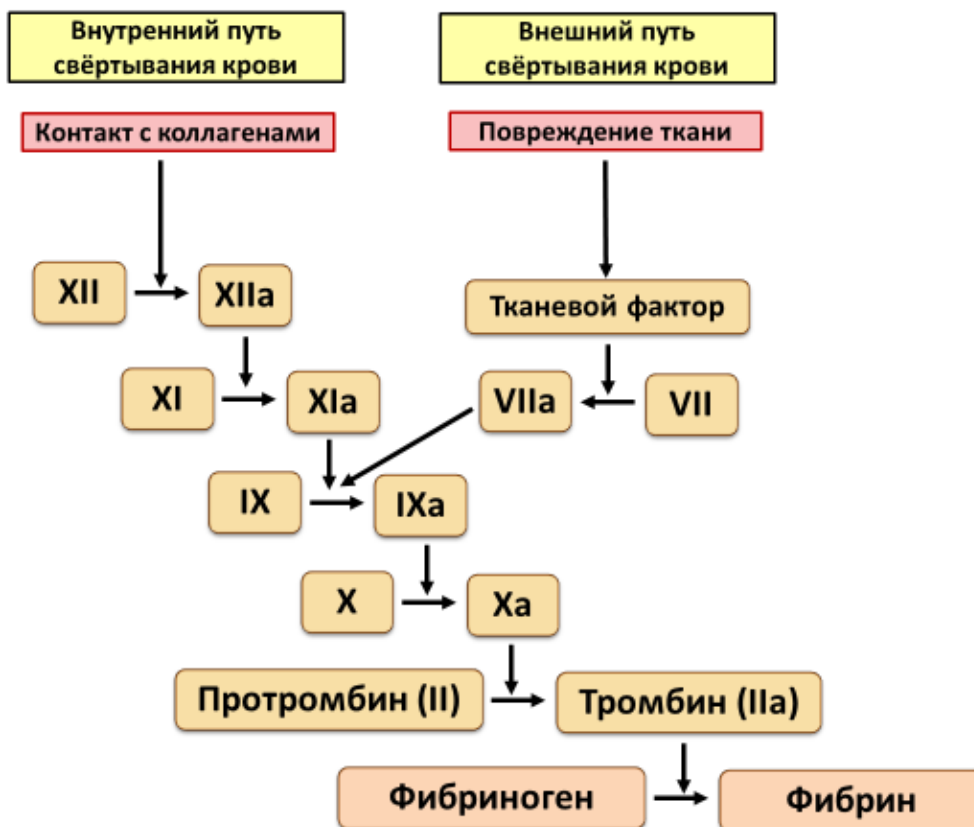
Внутренний путь свёртывания крови

Внешний путь свёртывания крови

Контакт с коллагенами

Повреждение ткани

XII

XIIa

Тканевой фактор

XI

XIa

VIIa

VII

IX

IXa

X

Xa

Протромбин (II)

Тромбин (IIa)

Фибриноген

Фибрин